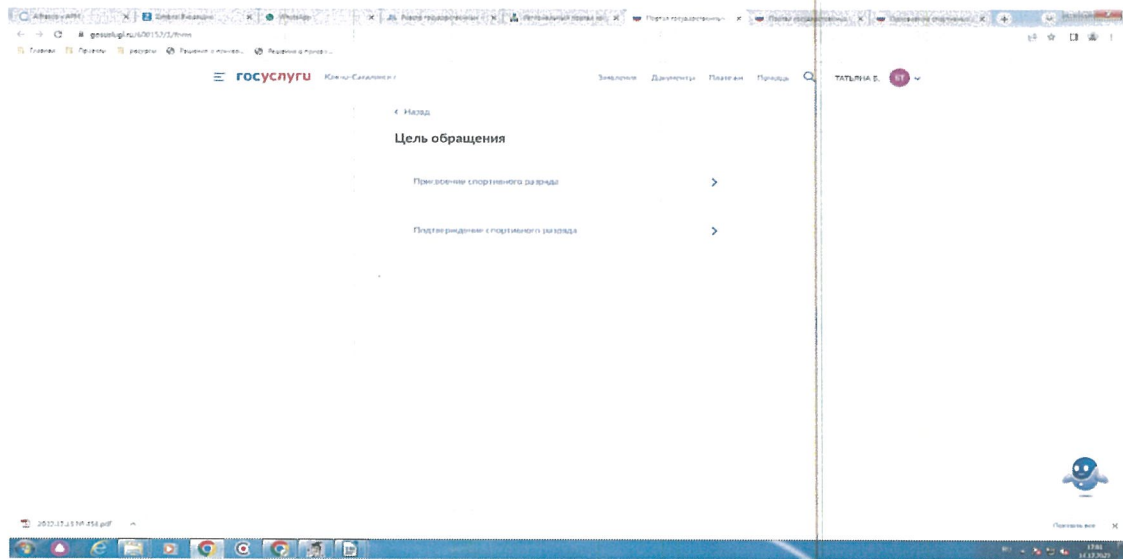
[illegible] × | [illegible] × | WhatsApp × | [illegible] × | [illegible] × | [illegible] × | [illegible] × | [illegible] × | +

gosuslugi.ru/600157/1/form

Главная | Проекты | ресурсы | Решение о присво... | Решение о присво...

≡ госуслуги Ханты-Мансийск

Заявления Документы Платежи Помощь

ТАТЬЯНА Б. БТ

‹ Назад

Цель обращения

Присвоение спортивного разряда ›

Подтверждение спортивного разряда ›

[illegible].pdf ^

Показать все ×

17:01
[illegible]